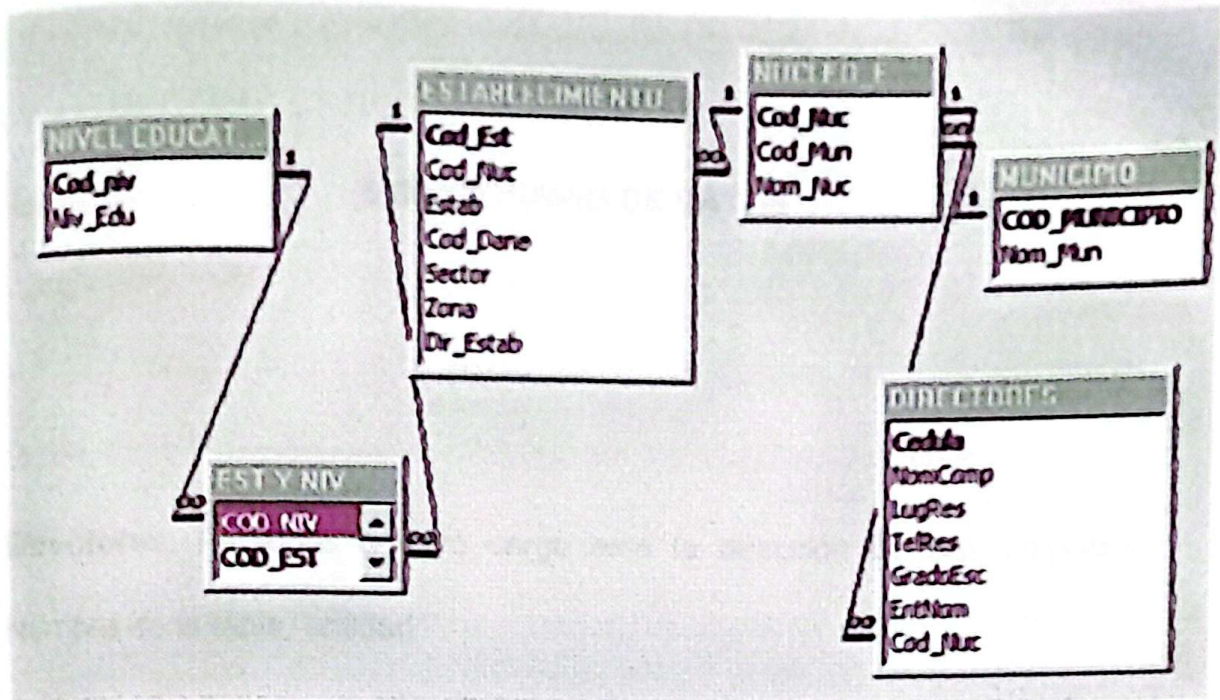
NIVEL EDUCAT...
Cod_niv
Niv_Edu

ESTABLECIMIENTO
Cod_Est
Cod_Nuc
Estab
Cod_Dane
Sector
Zona
Dir_Estab

NUCLEO_E
Cod_Nuc
Cod_Mun
Nom_Nuc

MUNICIPIO
COD_MUNICIPIO
Nom_Mun

DIRECTORES
Cedula
NomComp
LugRes
TelRes
GradoEsc
EntNom
Cod_Nuc

EST Y NIV
COD_NIV
COD_EST

1
1
1
1
1
∞
∞
∞
∞
∞

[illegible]